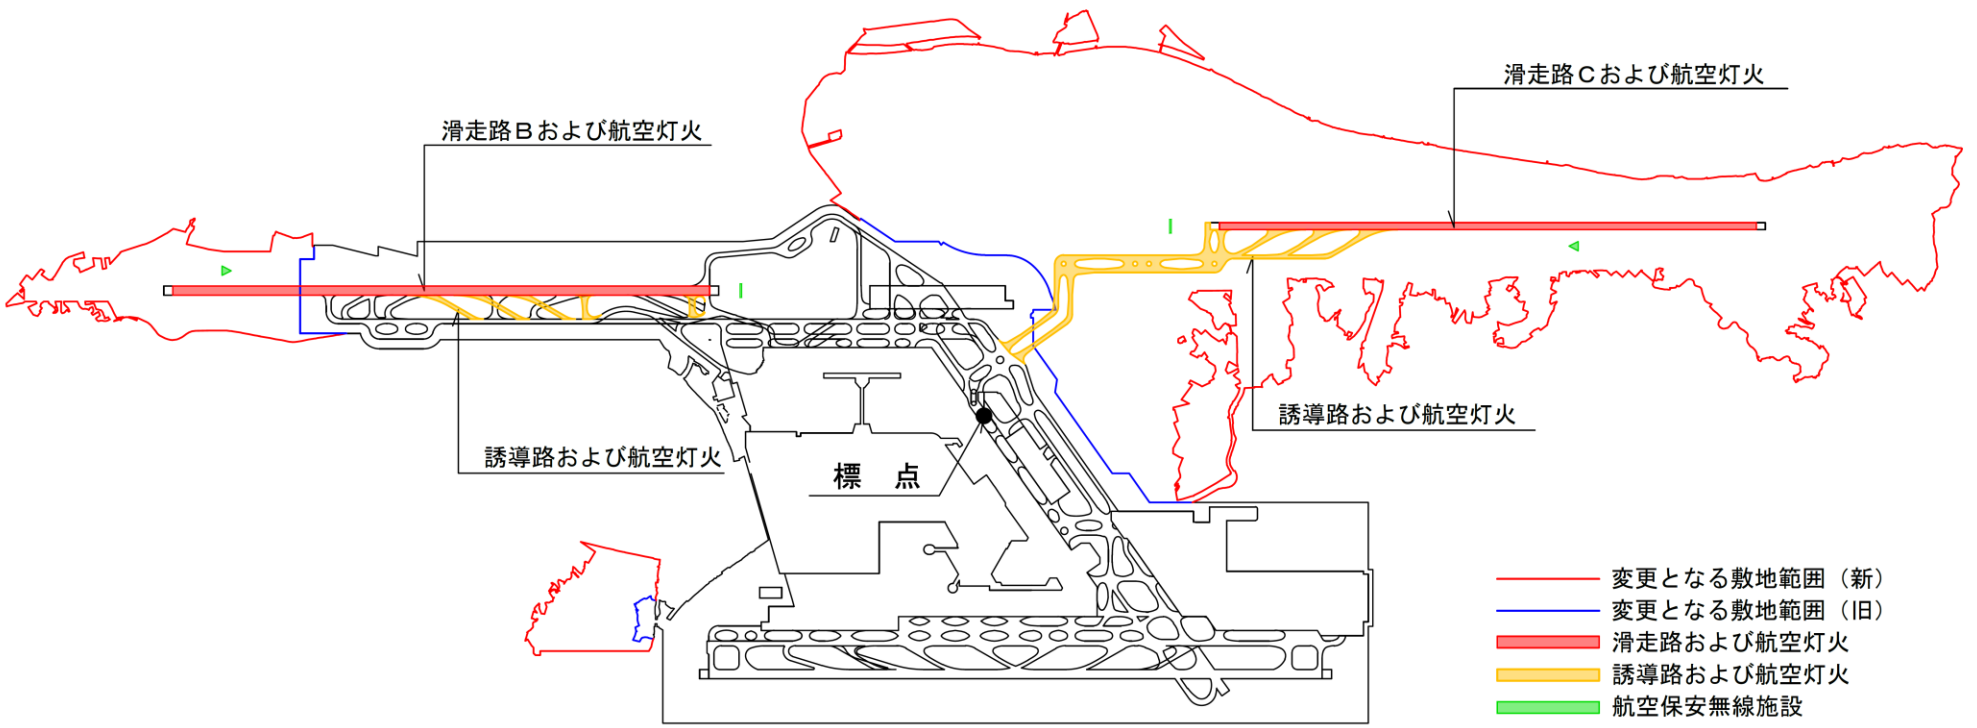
滑走路Cおよび航空灯火

滑走路Bおよび航空灯火

誘導路および航空灯火

誘導路および航空灯火

標　点

変更となる敷地範囲（新）
変更となる敷地範囲（旧）
滑走路および航空灯火
誘導路および航空灯火
航空保安無線施設